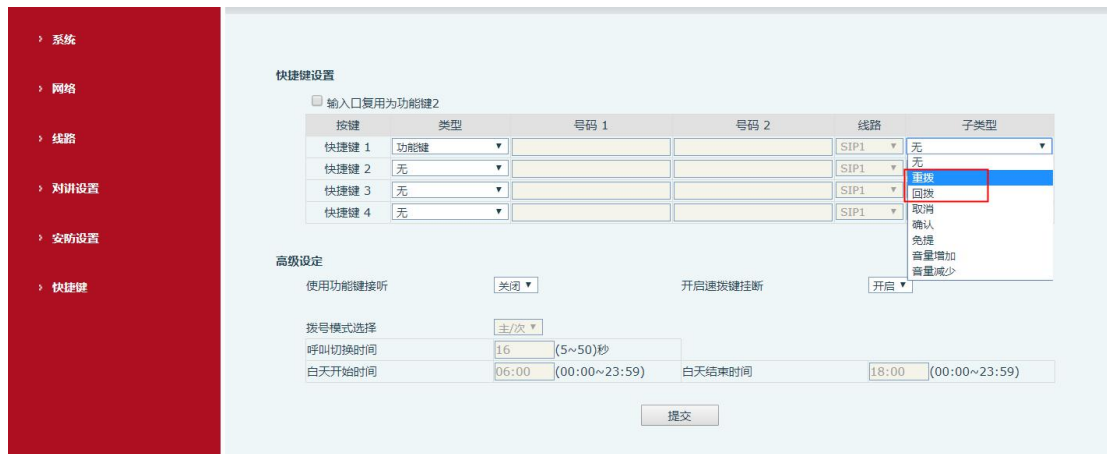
› 系统
› 网络
› 线路
› 对讲设置
› 安防设置
› 快捷键

快捷键设置

输入口复用为功能键2

| 按键 | 类型 | 号码 1 | 号码 2 | 线路 | 子类型 |
|---|---|---|---|---|---|
| 快捷键 1 | 功能键 |  |  | SIP1 | 无 |
| 快捷键 2 | 无 |  |  | SIP1 |  |
| 快捷键 3 | 无 |  |  | SIP1 |  |
| 快捷键 4 | 无 |  |  | SIP1 |  |

无
重拨
回拨
取消
确认
免提
音量增加
音量减少

高级设定

使用功能键接听 关闭
开启速拨键挂断 开启

拨号模式选择 主/次
呼叫切换时间 16 (5~50)秒
白天开始时间 06:00 (00:00~23:59) 白天结束时间 18:00 (00:00~23:59)

提交